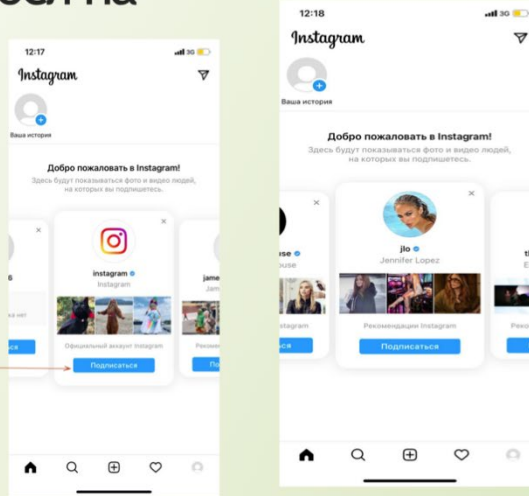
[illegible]

12:17

Instagram

Ваша история

Добро пожаловать в Instagram!

Здесь будут показываться фото и видео людей, на которых вы подпишетесь.

instagram

Instagram

Официальный аккаунт Instagram

Подписаться

jame

Jam

Рекоме

По

12:18

Instagram

Ваша история

Добро пожаловать в Instagram!

Здесь будут показываться фото и видео людей, на которых вы подпишетесь.

jlo

Jennifer Lopez

Рекомендации Instagram

Подписаться

use

ouse

stagram

сь

Реком